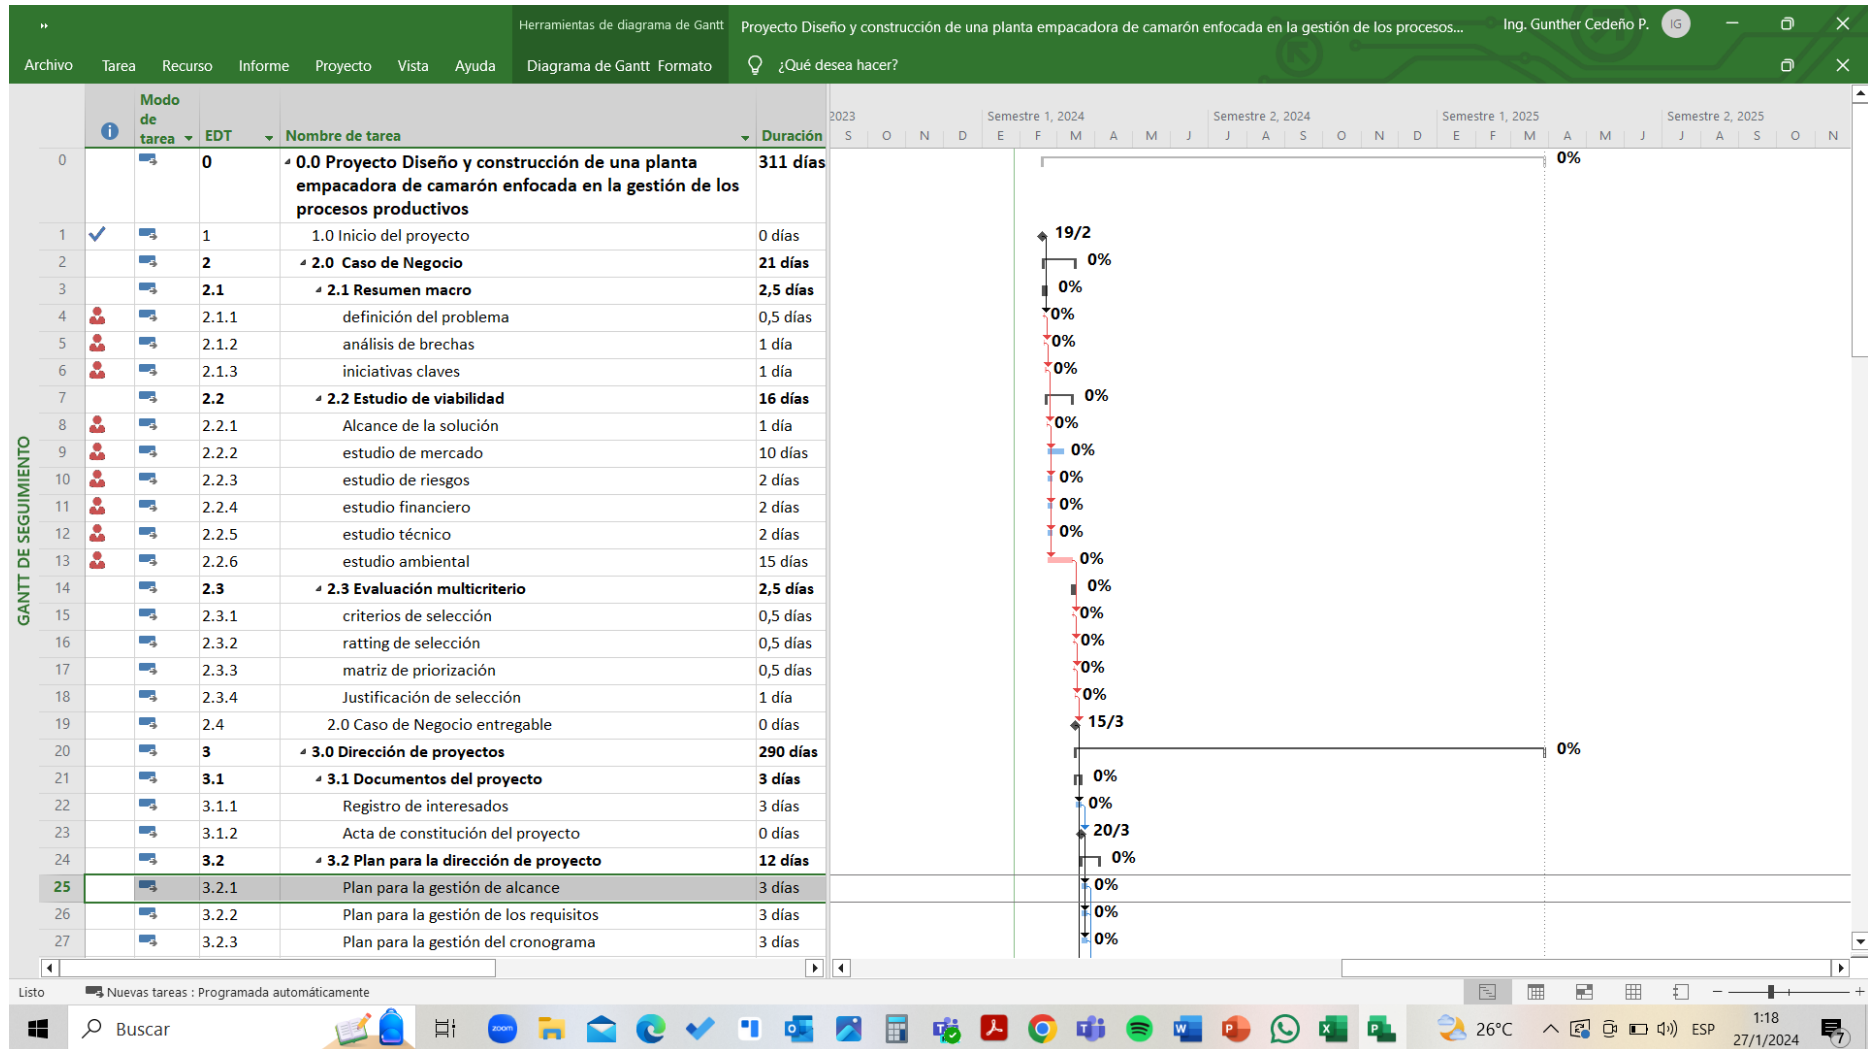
Herramientas de diagrama de Gantt   Proyecto Diseño y construcción de una planta empacadora de camarón enfocada en la gestión de los procesos...   Ing. Gunther Cedeño P.   IG

Archivo   Tarea   Recurso   Informe   Proyecto   Vista   Ayuda   Diagrama de Gantt Formato   ¿Qué desea hacer?

| | | Modo de tarea | EDT | Nombre de tarea | Duración |
|---|---|---|---|---|---|
| 0 | | | 0 | 0.0 Proyecto Diseño y construcción de una planta empacadora de camarón enfocada en la gestión de los procesos productivos | 311 días |
| 1 | | | 1 | 1.0 Inicio del proyecto | 0 días |
| 2 | | | 2 | 2.0 Caso de Negocio | 21 días |
| 3 | | | 2.1 | 2.1 Resumen macro | 2,5 días |
| 4 | | | 2.1.1 | definición del problema | 0,5 días |
| 5 | | | 2.1.2 | análisis de brechas | 1 día |
| 6 | | | 2.1.3 | iniciativas claves | 1 día |
| 7 | | | 2.2 | 2.2 Estudio de viabilidad | 16 días |
| 8 | | | 2.2.1 | Alcance de la solución | 1 día |
| 9 | | | 2.2.2 | estudio de mercado | 10 días |
| 10 | | | 2.2.3 | estudio de riesgos | 2 días |
| 11 | | | 2.2.4 | estudio financiero | 2 días |
| 12 | | | 2.2.5 | estudio técnico | 2 días |
| 13 | | | 2.2.6 | estudio ambiental | 15 días |
| 14 | | | 2.3 | 2.3 Evaluación multicriterio | 2,5 días |
| 15 | | | 2.3.1 | criterios de selección | 0,5 días |
| 16 | | | 2.3.2 | ratting de selección | 0,5 días |
| 17 | | | 2.3.3 | matriz de priorización | 0,5 días |
| 18 | | | 2.3.4 | Justificación de selección | 1 día |
| 19 | | | 2.4 | 2.0 Caso de Negocio entregable | 0 días |
| 20 | | | 3 | 3.0 Dirección de proyectos | 290 días |
| 21 | | | 3.1 | 3.1 Documentos del proyecto | 3 días |
| 22 | | | 3.1.1 | Registro de interesados | 3 días |
| 23 | | | 3.1.2 | Acta de constitución del proyecto | 0 días |
| 24 | | | 3.2 | 3.2 Plan para la dirección de proyecto | 12 días |
| 25 | | | 3.2.1 | Plan para la gestión de alcance | 3 días |
| 26 | | | 3.2.2 | Plan para la gestión de los requisitos | 3 días |
| 27 | | | 3.2.3 | Plan para la gestión del cronograma | 3 días |

GANTT DE SEGUIMIENTO

2023 S O N D | Semestre 1, 2024 E F M A M J | Semestre 2, 2024 J A S O N D | Semestre 1, 2025 E F M A M J | Semestre 2, 2025 J A S O N

0% 19/2 0% 0% 0% 0% 0% 0% 0% 0% 0% 0% 0% 0% 0% 0% 0% 0% 0% 15/3 0% 0% 0% 20/3 0% 0% 0% 0%

Listo   Nuevas tareas : Programada automáticamente

Buscar   26°C   ESP   1:18   27/1/2024